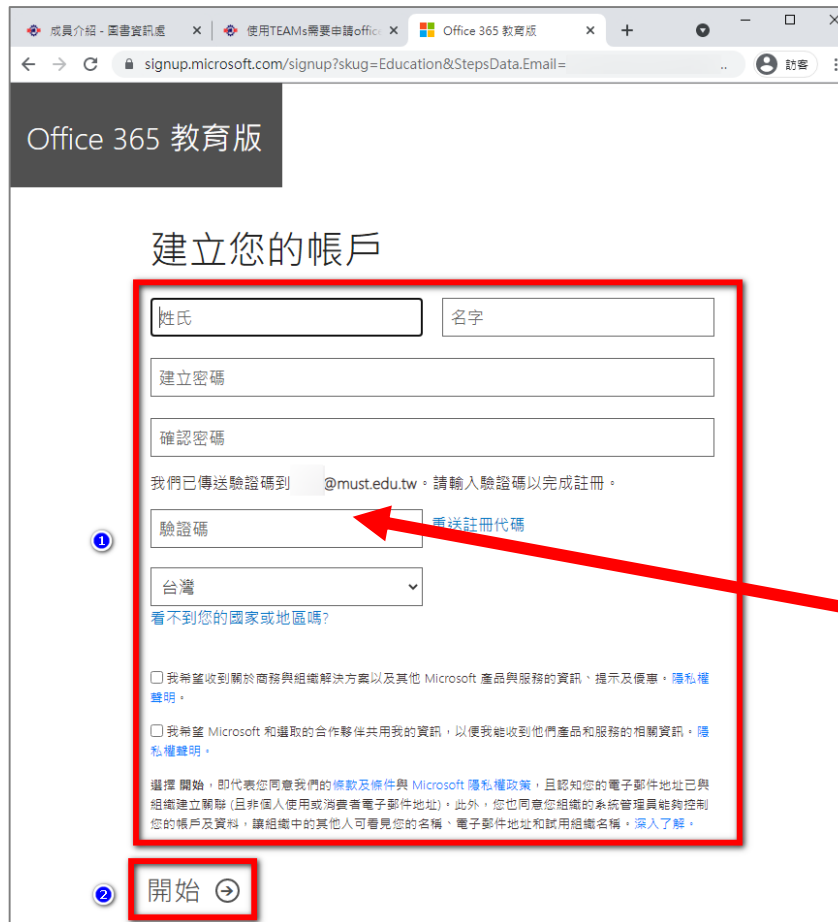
成員介紹 - 圖書資訊處 ×
使用TEAMs需要申請offic ×
Office 365 教育版 ×
+

signup.microsoft.com/signup?skug=Education&StepsData.Email=
訪客

Office 365 教育版

建立您的帳戶

姓氏
名字
建立密碼
確認密碼

我們已傳送驗證碼到 @must.edu.tw。請輸入驗證碼以完成註冊。

驗證碼
重送註冊代碼

台灣
看不到您的國家或地區嗎?

1

我希望收到關於商務與組織解決方案以及其他 Microsoft 產品與服務的資訊、提示及優惠。隱私權聲明。

我希望 Microsoft 和選取的合作夥伴共用我的資訊，以便我能收到他們產品和服務的相關資訊。隱私權聲明。

選擇 開始，即代表您同意我們的條款及條件與 Microsoft 隱私權政策，且認知您的電子郵件地址已與組織建立關聯 (且非個人使用或消費者電子郵件地址)。此外，您也同意您組織的系統管理員能夠控制您的帳戶及資料，讓組織中的其他人可看見您的名稱、電子郵件地址和試用組織名稱。深入了解。

2
開始